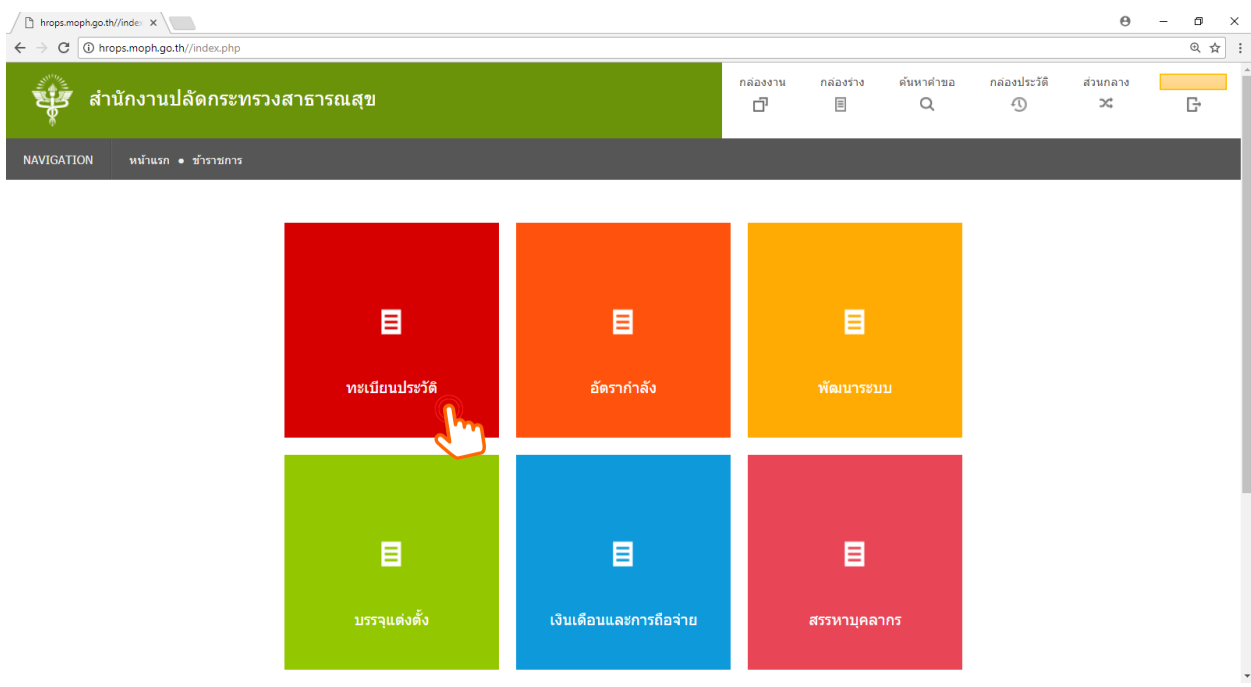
hrops.moph.go.th//index

hrops.moph.go.th//index.php

สำนักงานปลัดกระทรวงสาธารณสุข

กล่องงาน กล่องร่าง ค้นหาคำขอ กล่องประวัติ ส่วนกลาง

NAVIGATION หน้าแรก • ข้าราชการ

ทะเบียนประวัติ

อัตรากำลัง

พัฒนาระบบ

บรรจุแต่งตั้ง

เงินเดือนและการถือจ่าย

สรรหาบุคลากร